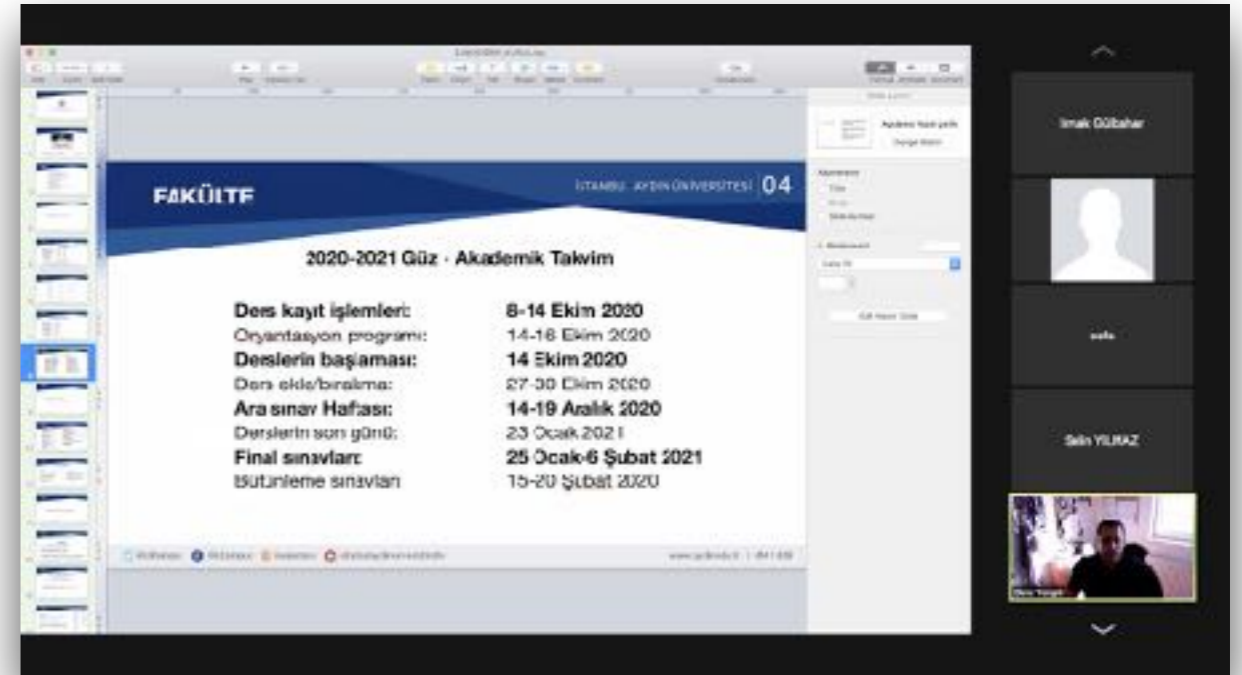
FAKÜLTE

İSTANBUL AYDIN ÜNİVERSİTESİ 04

2020-2021 Güz - Akademik Takvim

| | |
|---|---|
| Ders kayıt işlemleri: | 8-14 Ekim 2020 |
| Oryantasyon programı: | 14-16 Ekim 2020 |
| Derslerin başlaması: | 14 Ekim 2020 |
| Ders ekle/bırakma: | 27-30 Ekim 2020 |
| Ara sınav Haftası: | 14-19 Aralık 2020 |
| Derslerin son günü: | 23 Ocak 2021 |
| Final sınavları: | 25 Ocak-6 Şubat 2021 |
| Bütünleme sınavları | 15-20 Şubat 2020 |

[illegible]

Irmak Gülbahar

Selin YILMAZ

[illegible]